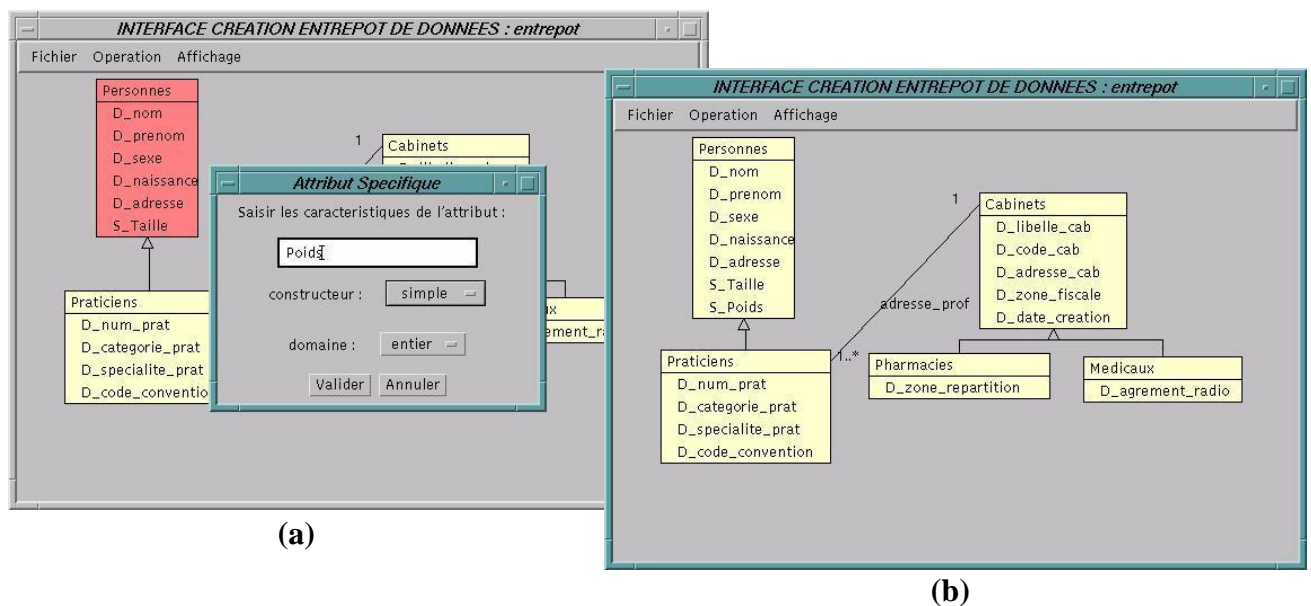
INTERFACE CREATION ENTREPOT DE DONNEES : entrepot

Fichier Operation Affichage

Personnes
D_nom
D_prenom
D_sexe
D_naissance
D_adresse
S_Taille

1
Cabinets
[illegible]

Attribut Specifique

Saisir les caracteristiques de l'attribut :

Poids

constructeur : simple

domaine : entier

Valider Annuler

Praticiens
D_num_prat
D_categorie_prat
D_specialite_prat
D_code_conventio

ux
ement_r

(a)

INTERFACE CREATION ENTREPOT DE DONNEES : entrepot

Fichier Operation Affichage

Personnes
D_nom
D_prenom
D_sexe
D_naissance
D_adresse
S_Taille
S_Poids

1
Cabinets
D_libelle_cab
D_code_cab
D_adresse_cab
D_zone_fiscale
D_date_creation

adresse_prof

1..*

Praticiens
D_num_prat
D_categorie_prat
D_specialite_prat
D_code_convention

Pharmacies
D_zone_repartition

Medicaux
D_agrement_radio

(b)